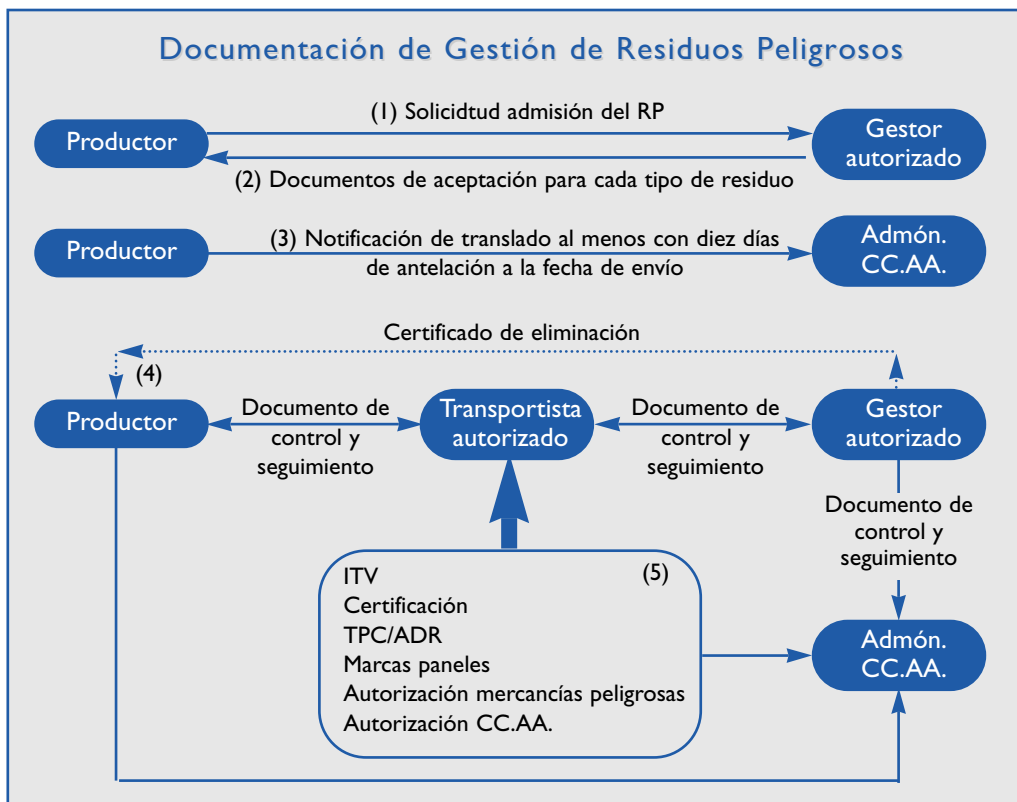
Documentación de Gestión de Residuos Peligrosos

Productor

(1) Solicidtud admisión del RP

Gestor autorizado

(2) Documentos de aceptación para cada tipo de residuo

Productor

(3) Notificación de translado al menos con diez días de antelación a la fecha de envío

Admón. CC.AA.

Certificado de eliminación

(4)

Productor

Documento de control y seguimiento

Transportista autorizado

Documento de control y seguimiento

Gestor autorizado

Documento de control y seguimiento

ITV
Certificación
TPC/ADR
Marcas paneles
Autorización mercancías peligrosas
Autorización CC.AA.

(5)

Admón. CC.AA.